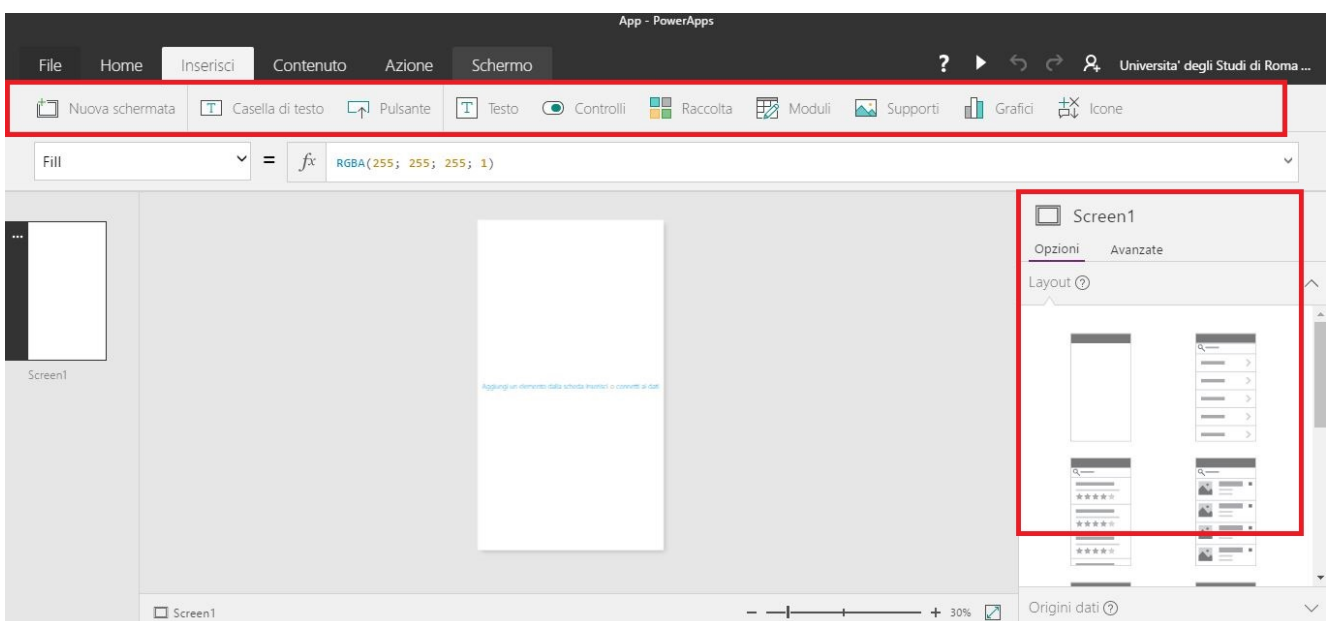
App - PowerApps

File Home Inserisci Contenuto Azione Schermo

? Universita' degli Studi di Roma ...

Nuova schermata Casella di testo Pulsante Testo Controlli Raccolta Moduli Supporti Grafici Icone

Fill = $fx$ RGBA(255; 255; 255; 1)

...

Screen1

Aggiungi un elemento dalla scheda Inserisci o connetti ai dati

Screen1

Opzioni Avanzate

Layout ?

Origini dati ?

Screen1

30%